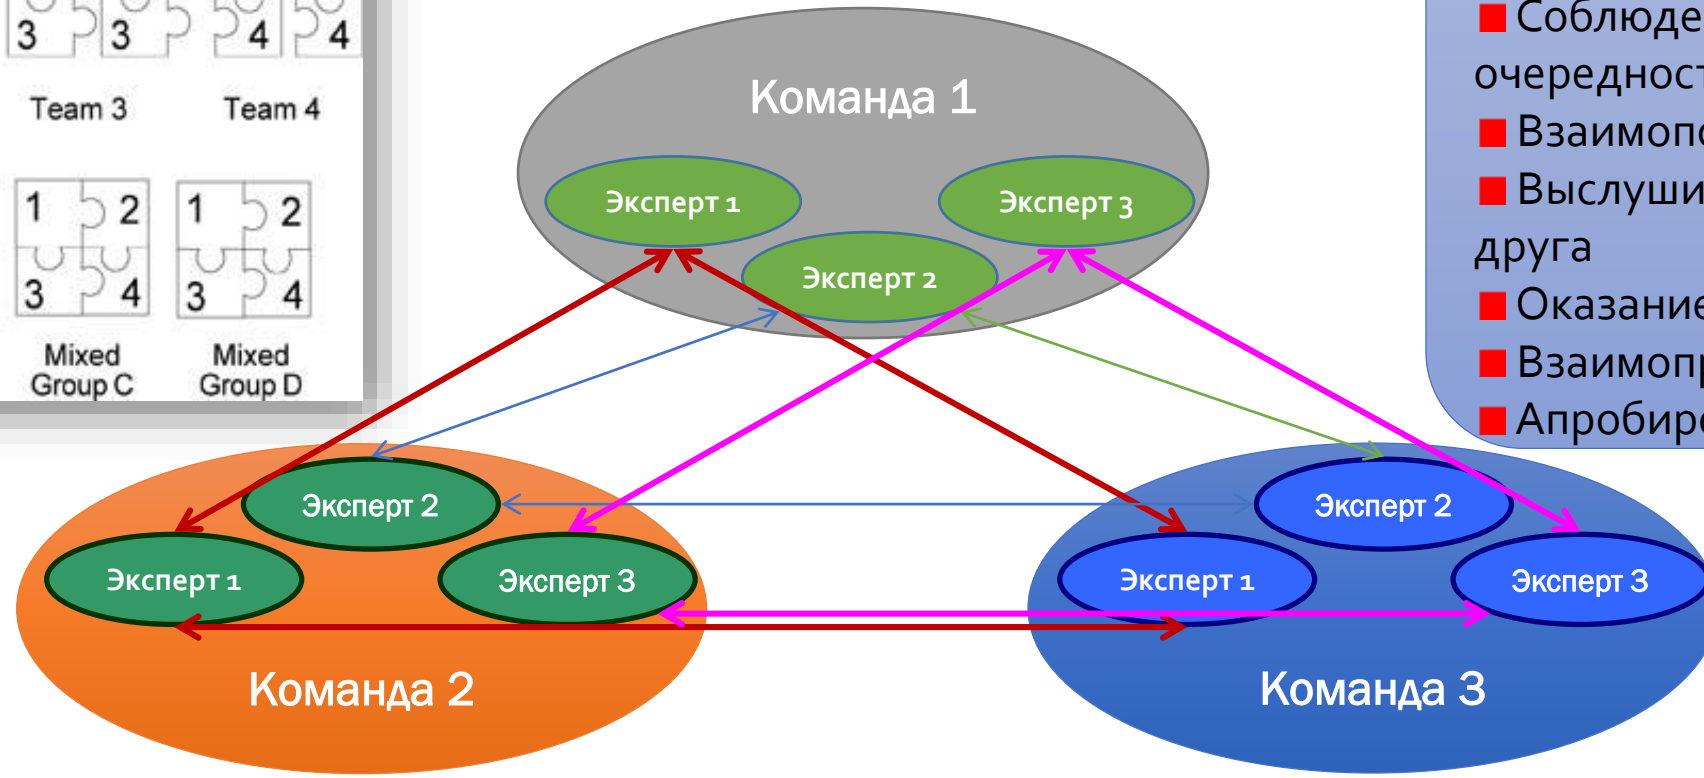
3 3 4 4

Team 3 Team 4

1 2 3 4 1 2 3 4

Mixed Group C Mixed Group D

Команда 1

Эксперт 1

Эксперт 3

Эксперт 2

Эксперт 2

Эксперт 1

Эксперт 3

Команда 2

Эксперт 2

Эксперт 1

Эксперт 3

Команда 3

Соблюде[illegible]
очередност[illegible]
Взаимоп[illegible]
Выслуши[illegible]
друга
Оказание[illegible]
Взаимоп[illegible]
Апробир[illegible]